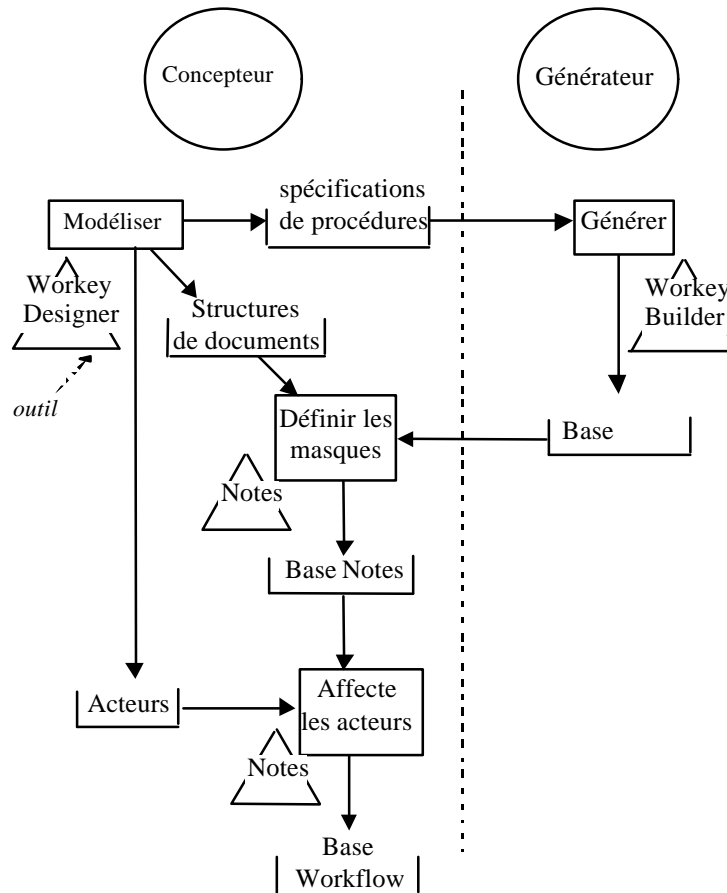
Concepteur

Générateur

Modéliser

spécifications de procédures

Générer

Workey Designer

Workey Builder

outil

Structures de documents

Définir les masques

Base

Notes

Base Notes

Acteurs

Affecte les acteurs

Notes

Base Workflow